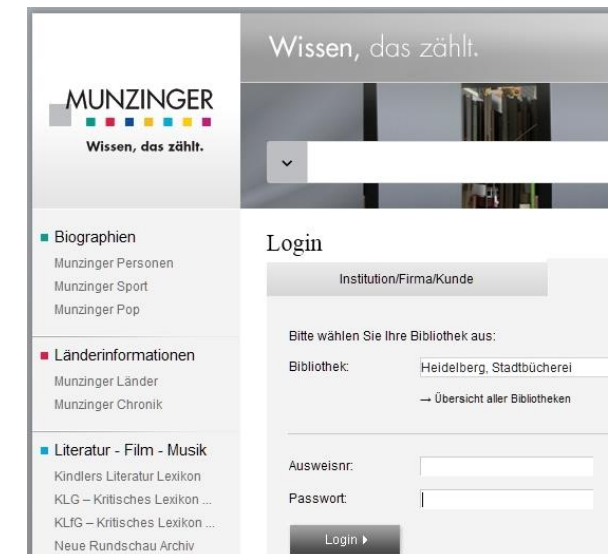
MUNZINGER
Wissen, das zählt.

Wissen, das zählt.

Biographien
Munzinger Personen
Munzinger Sport
Munzinger Pop

Länderinformationen
Munzinger Länder
Munzinger Chronik

Literatur - Film - Musik
Kindlers Literatur Lexikon
KLG – Kritisches Lexikon ...
KLfG – Kritisches Lexikon ...
Neue Rundschau Archiv

Login

Institution/Firma/Kunde

Bitte wählen Sie Ihre Bibliothek aus:
Bibliothek: Heidelberg, Stadtbücherei
→ Übersicht aller Bibliotheken

Ausweisnr:
Passwort:

Login ▸